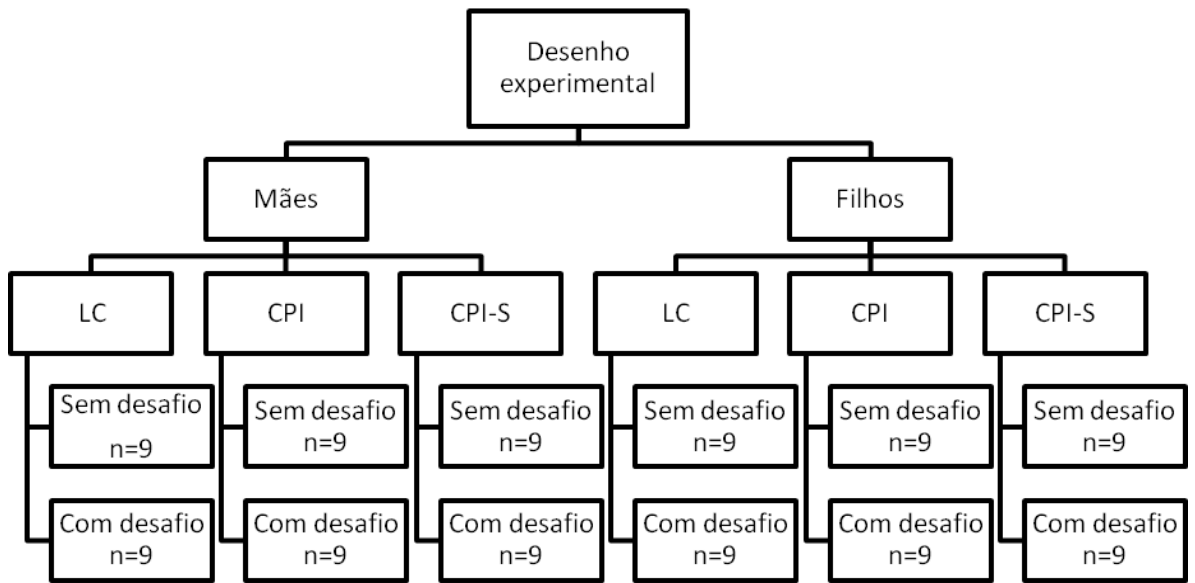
Desenho experimental

Mães

LC

Sem desafio n=9

Com desafio n=9

CPI

Sem desafio n=9

Com desafio n=9

CPI-S

Sem desafio n=9

Com desafio n=9

Filhos

LC

Sem desafio n=9

Com desafio n=9

CPI

Sem desafio n=9

Com desafio n=9

CPI-S

Sem desafio n=9

Com desafio n=9